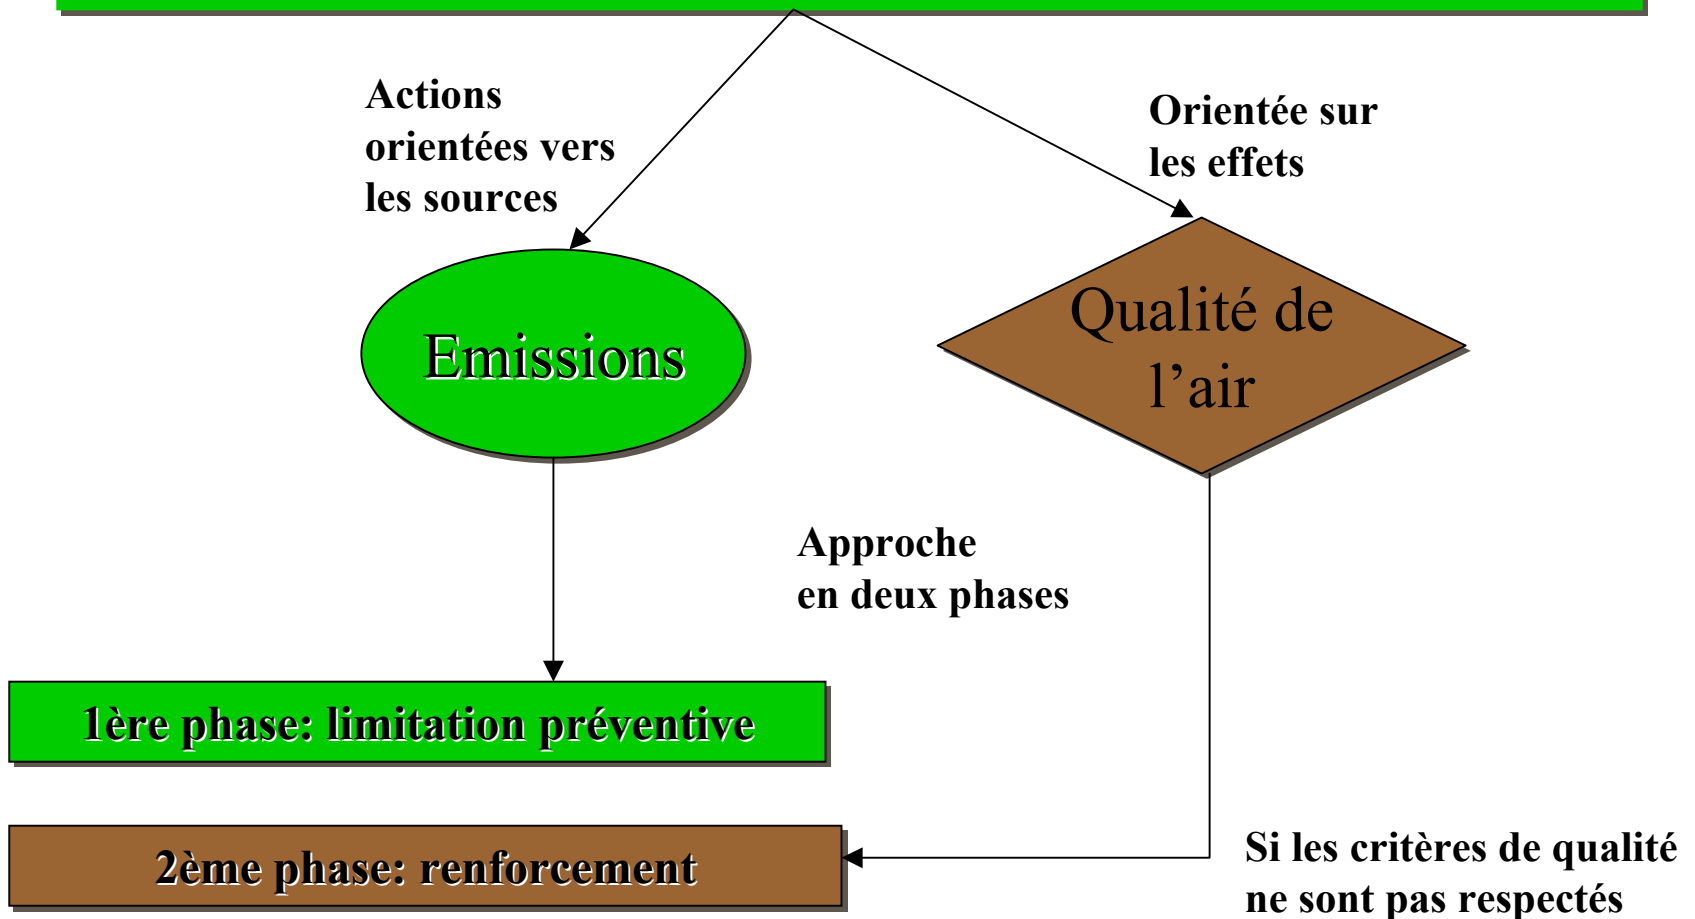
Actions orientées vers les sources

Orientée sur les effets

Emissions

Qualité de l’air

Approche en deux phases

1ère phase: limitation préventive

2ème phase: renforcement

Si les critères de qualité ne sont pas respectés